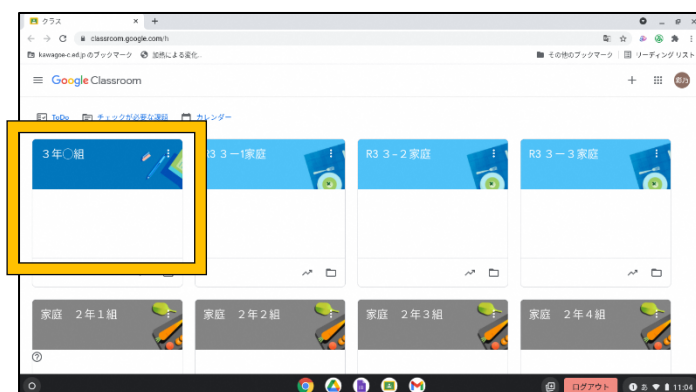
クラス
classroom.google.com/h
kawagoe-c.ed.jp のブックマーク
加熱による変化...
その他のブックマーク
リーディングリスト
Google Classroom
ToDo
チェックが必要な課題
カレンダー
３年〇組
R3 ３－１家庭
R3 ３－２家庭
R3 ３－３家庭
家庭　２年１組
家庭　２年２組
家庭　２年３組
家庭　２年４組
ログアウト
11:04